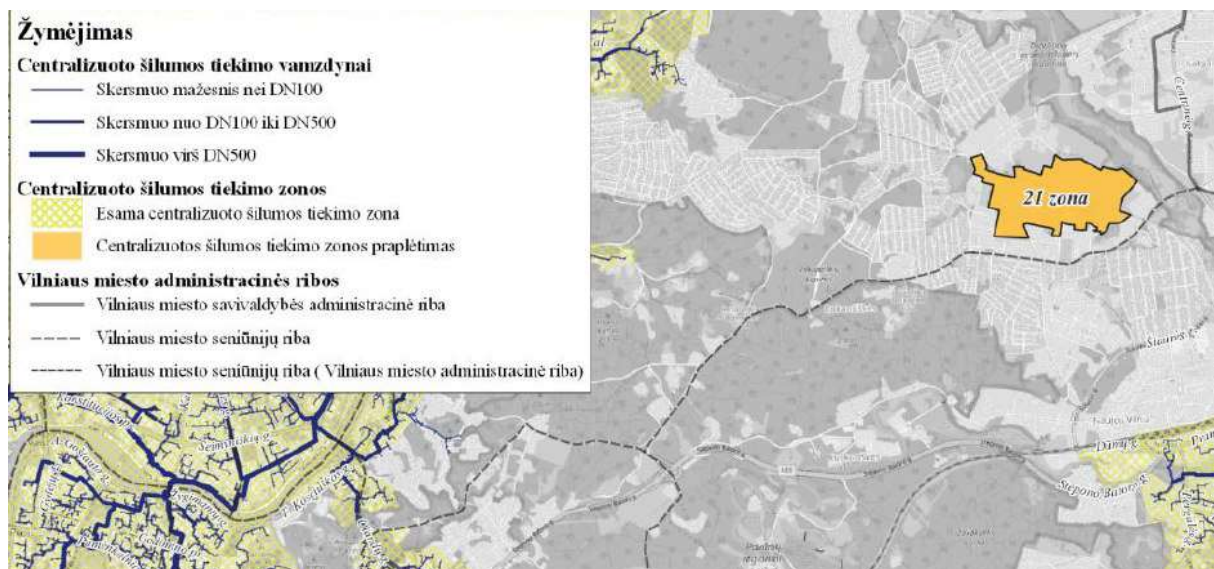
Žymėjimas
Centralizuoto šilumos tiekimo vamzdynai
Skersmuo mažesnis nei DN100
Skersmuo nuo DN100 iki DN500
Skersmuo virš DN500
Centralizuoto šilumos tiekimo zonos
Esama centralizuoto šilumos tiekimo zona
Centralizuotos šilumos tiekimo zonos praplėtimas
Vilniaus miesto administracinės ribos
Vilniaus miesto savivaldybės administracinė riba
Vilniaus miesto seniūnijų riba
Vilniaus miesto seniūnijų riba ( Vilniaus miesto administracinė riba)

21 zona

Centrinė g.
Sen. Šiauros g.
Naujoji Vilnia
Dūnų g.
Stepono Batoro g.
Seminarijos g.
T. Kosciuškos g.
A. Goštauto g.
Pradinių
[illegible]